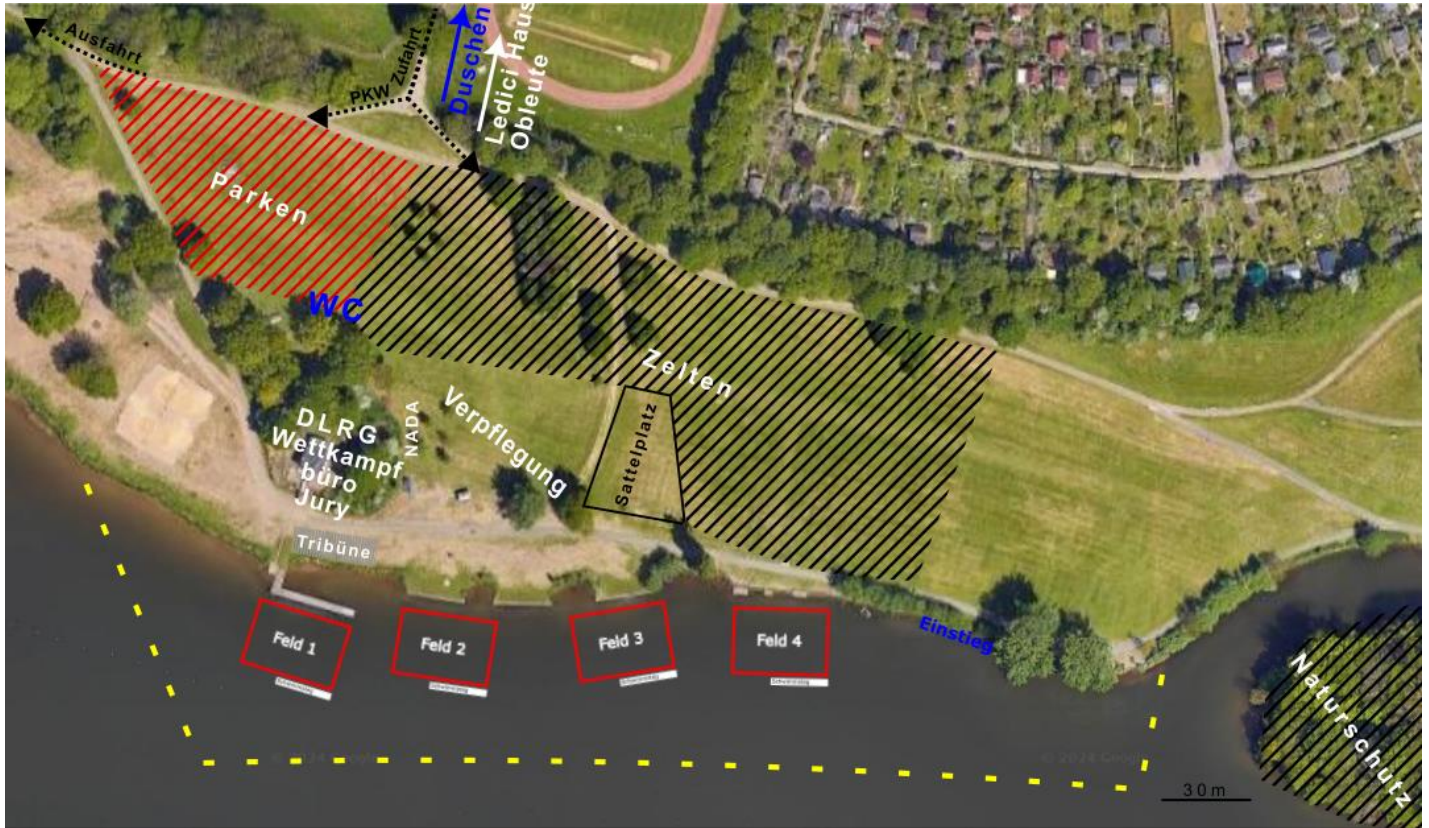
Ausfahrt
PKW Zufahrt
Duschen
Ledici Haus
Obleute
Parken
WC
Zelten
Sattelplatz
Verpflegung
NADA
DLRG
Wettkampf
büro
Jury
Tribüne
Feld 1
Feld 2
Feld 3
Feld 4
Einstieg
Naturschutz
30 m
© 2024 Google
© 2024 Google